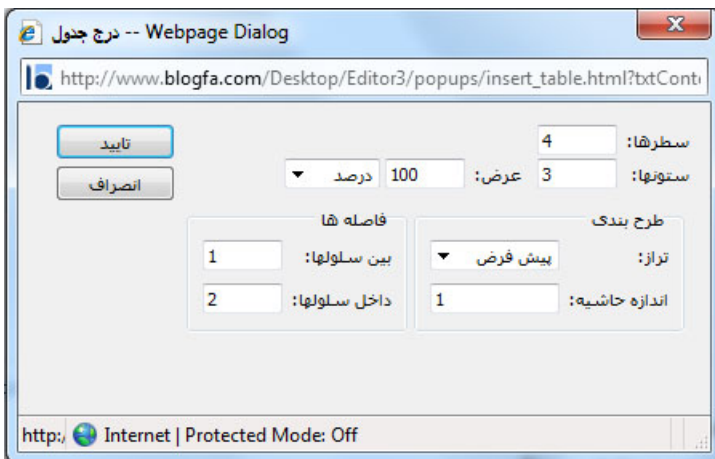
درج جدول -- Webpage Dialog

http://www.blogfa.com/Desktop/Editor3/popups/insert_table.html?txtCont

سطرها: 4
ستونها: 3 عرض: 100 درصد

تایید
انصراف

طرح بندی
تراز: پیش فرض
اندازه حاشیه: 1

فاصله ها
بین سلولها: 1
داخل سلولها: 2

http:/ Internet | Protected Mode: Off